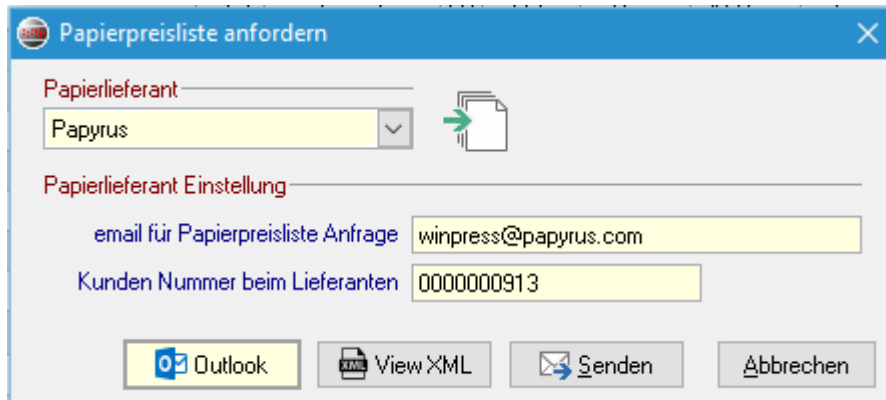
Papierpreisliste anfordern

Papierlieferant
Papyrus

Papierlieferant Einstellung
email für Papierpreisliste Anfrage winpress@papyrus.com
Kunden Nummer beim Lieferanten 0000000913

Outlook
View XML
Senden
Abbrechen